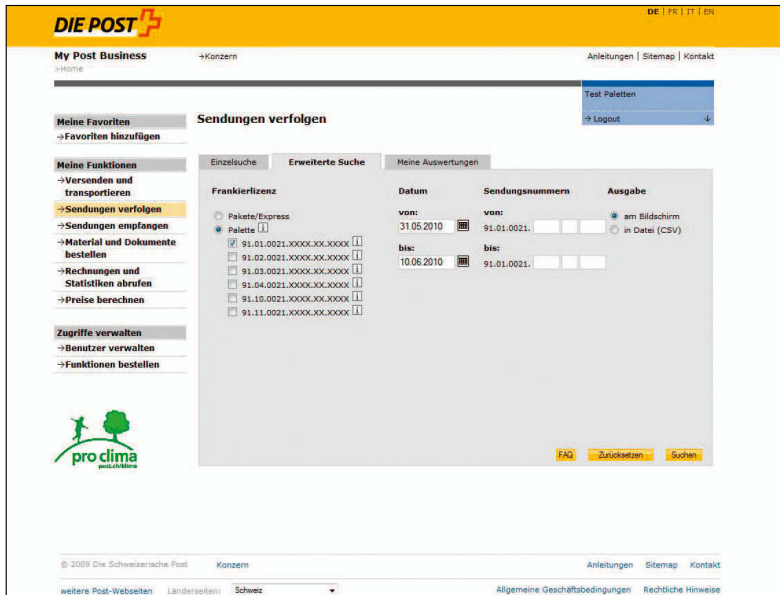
DIE POST

DE | FR | IT | EN

My Post Business
>Home

→Konzern

Anleitungen | Sitemap | Kontakt

Test Paletten

→ Logout

Meine Favoriten
→Favoriten hinzufügen

Meine Funktionen
→Versenden und transportieren
→Sendungen verfolgen
→Sendungen empfangen
→Material und Dokumente bestellen
→Rechnungen und Statistiken abrufen
→Preise berechnen

Zugriffe verwalten
→Benutzer verwalten
→Funktionen bestellen

pro clima
post.ch/klima

Sendungen verfolgen

Einzelsuche | Erweiterte Suche | Meine Auswertungen

Frankierlizenz

Pakete/Express
Palette i
91.01.0021.XXXX.XX.XXXX i
91.02.0021.XXXX.XX.XXXX i
91.03.0021.XXXX.XX.XXXX i
91.04.0021.XXXX.XX.XXXX i
91.10.0021.XXXX.XX.XXXX i
91.11.0021.XXXX.XX.XXXX i

Datum
von:
31.05.2010
bis:
10.06.2010

Sendungsnummern
von:
91.01.0021.
bis:
91.01.0021.

Ausgabe
am Bildschirm
in Datei (CSV)

FAQ | Zurücksetzen | Suchen

© 2009 Die Schweizerische Post    Konzern    Anleitungen    Sitemap    Kontakt

weitere Post-Webseiten    Länderseiten: Schweiz    Allgemeine Geschäftsbedingungen    Rechtliche Hinweise